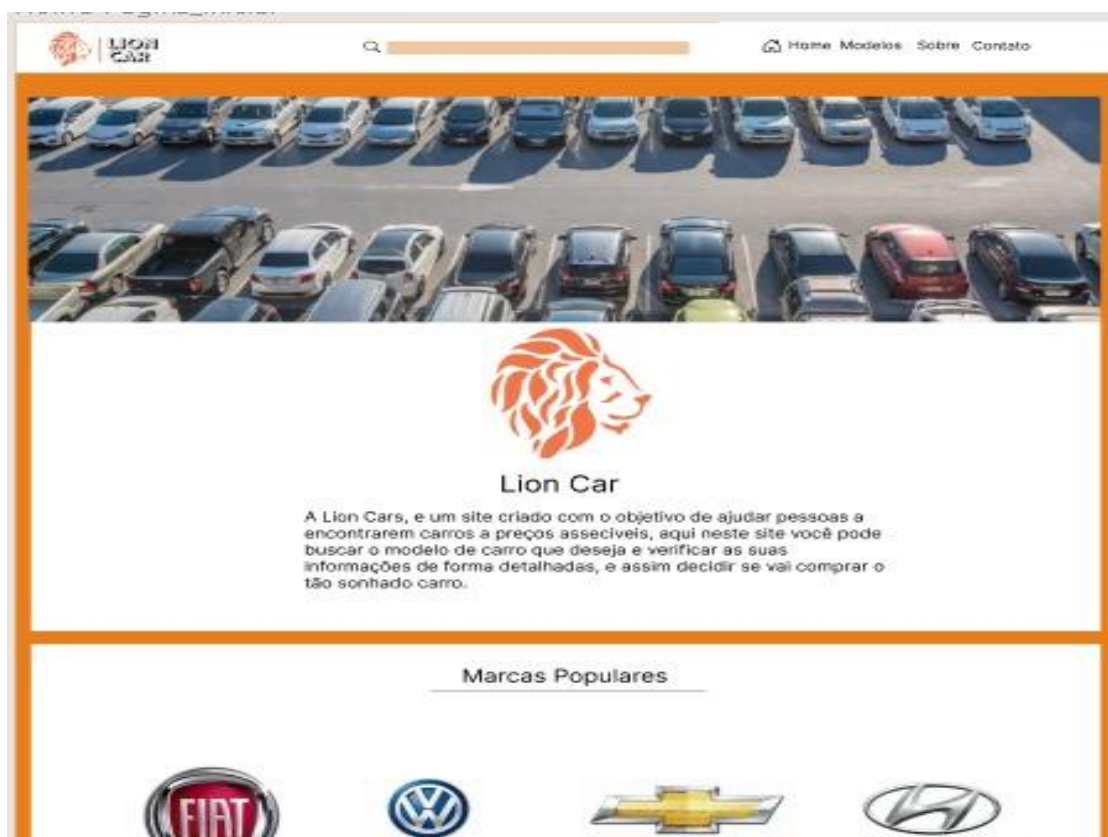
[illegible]

LION CAR

Home Modelos Sobre Contato

Lion Car

A Lion Cars, e um site criado com o objetivo de ajudar pessoas a encontrarem carros a preços asseciveis, aqui neste site você pode buscar o modelo de carro que deseja e verificar as suas informações de forma detalhadas, e assim decidir se vai comprar o tão sonhado carro.

Marcas Populares

FIAT